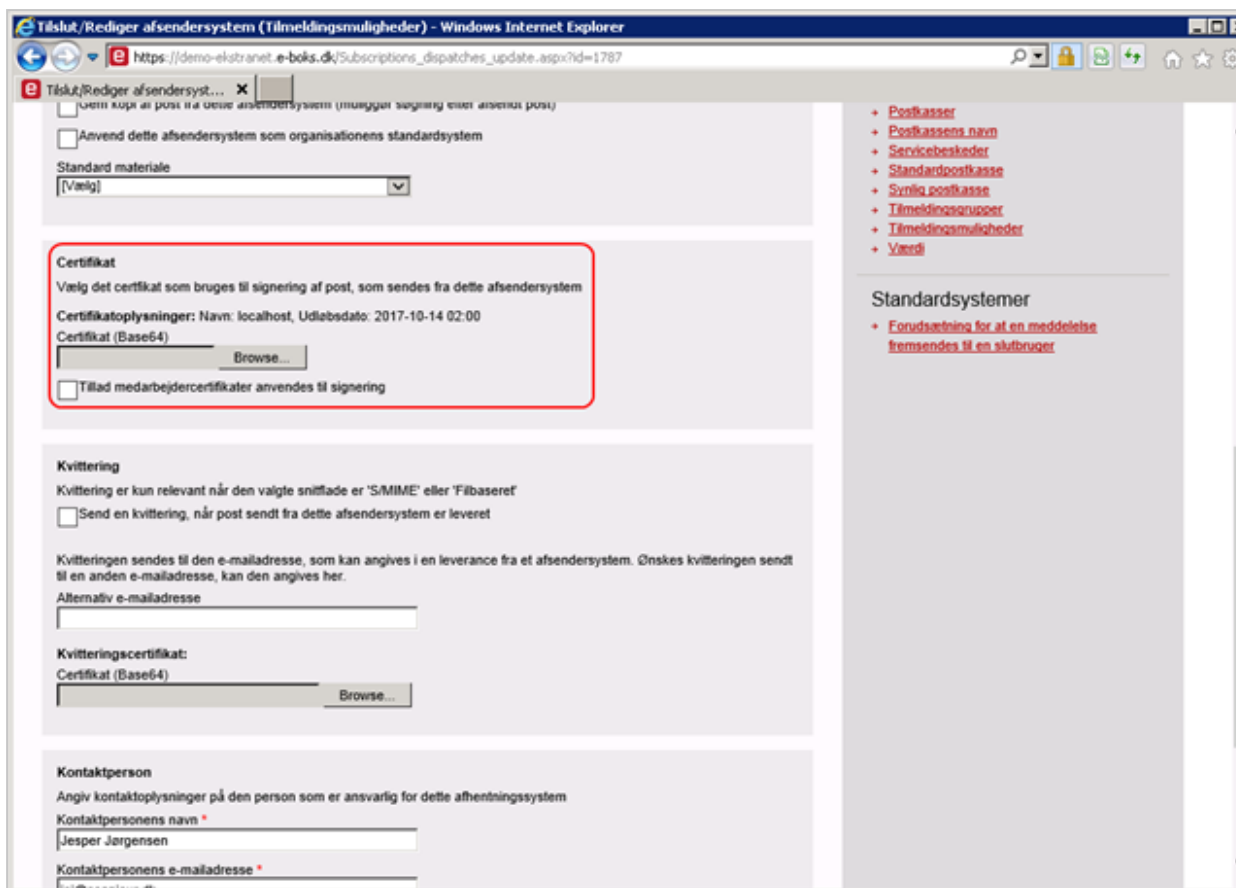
Tilslut/Rediger afsendersystem (Tilmeldingsmuligheder) - Windows Internet Explorer

https://demo-ekstranet.e-boks.dk/Subscriptions_dispatches_update.aspx?id=1787

Tilslut/Rediger afsendersyst... ×

Gem kopi af post fra dette afsendersystem (muliggør søgning efter afsendt post)

Anvend dette afsendersystem som organisationens standardsystem

Standard materiale
[Vælg]

Certifikat
Vælg det certfikat som bruges til signering af post, som sendes fra dette afsendersystem
Certifikatoplysninger: Navn: localhost, Udløbsdato: 2017-10-14 02:00
Certifikat (Base64)
Browse...
Tillad medarbejdercertifikater anvendes til signering

Kvittering
Kvittering er kun relevant når den valgte snitflade er 'S/MIME' eller 'Filbaseret'
Send en kvittering, når post sendt fra dette afsendersystem er leveret

Kvitteringen sendes til den e-mailadresse, som kan angives i en leverance fra et afsendersystem. Ønskes kvitteringen sendt til en anden e-mailadresse, kan den angives her.
Alternativ e-mailadresse

Kvitteringscertifikat:
Certifikat (Base64)
Browse...

Kontaktperson
Angiv kontaktoplysninger på den person som er ansvarlig for dette afhentningssystem
Kontaktpersonens navn *
Jesper Jørgensen
Kontaktpersonens e-mailadresse *
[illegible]

Postkasser
Postkassens navn
Servicebeskeder
Standardpostkasse
Synlig postkasse
Tilmeldingsgrupper
Tilmeldingsmuligheder
Værdi

Standardsystemer
Forudsætning for at en meddelelse fremsendes til en slutbruger